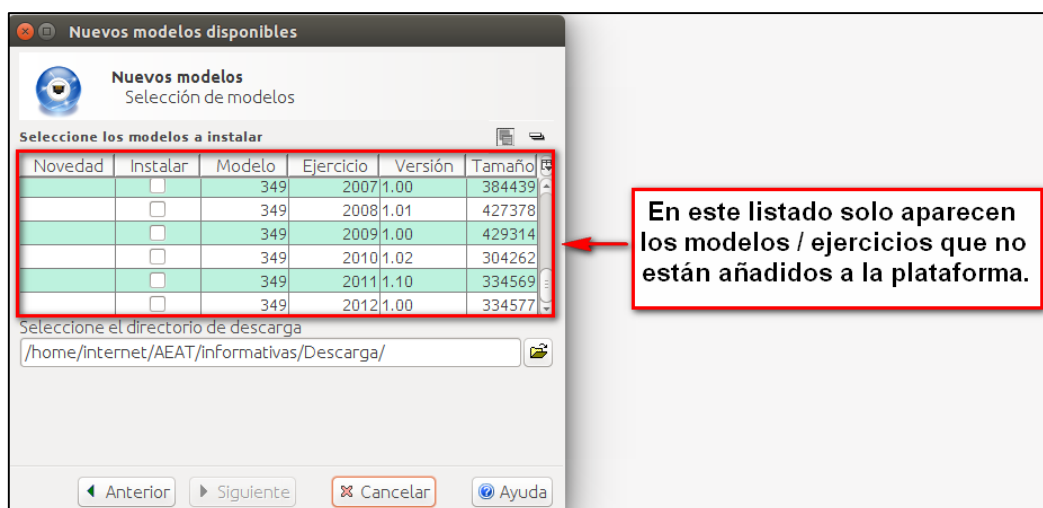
Nuevos modelos disponibles

Nuevos modelos
Selección de modelos

Seleccione los modelos a instalar

| Novedad | Instalar | Modelo | Ejercicio | Versión | Tamaño |
|---|---|---|---|---|---|
| | ☐ | 349 | 2007 | 1.00 | 384439 |
| | ☐ | 349 | 2008 | 1.01 | 427378 |
| | ☐ | 349 | 2009 | 1.00 | 429314 |
| | ☐ | 349 | 2010 | 1.02 | 304262 |
| | ☐ | 349 | 2011 | 1.10 | 334569 |
| | ☐ | 349 | 2012 | 1.00 | 334577 |

En este listado solo aparecen los modelos / ejercicios que no están añadidos a la plataforma.

Seleccione el directorio de descarga
/home/internet/AEAT/informativas/Descarga/

Anterior | Siguiente | Cancelar | Ayuda